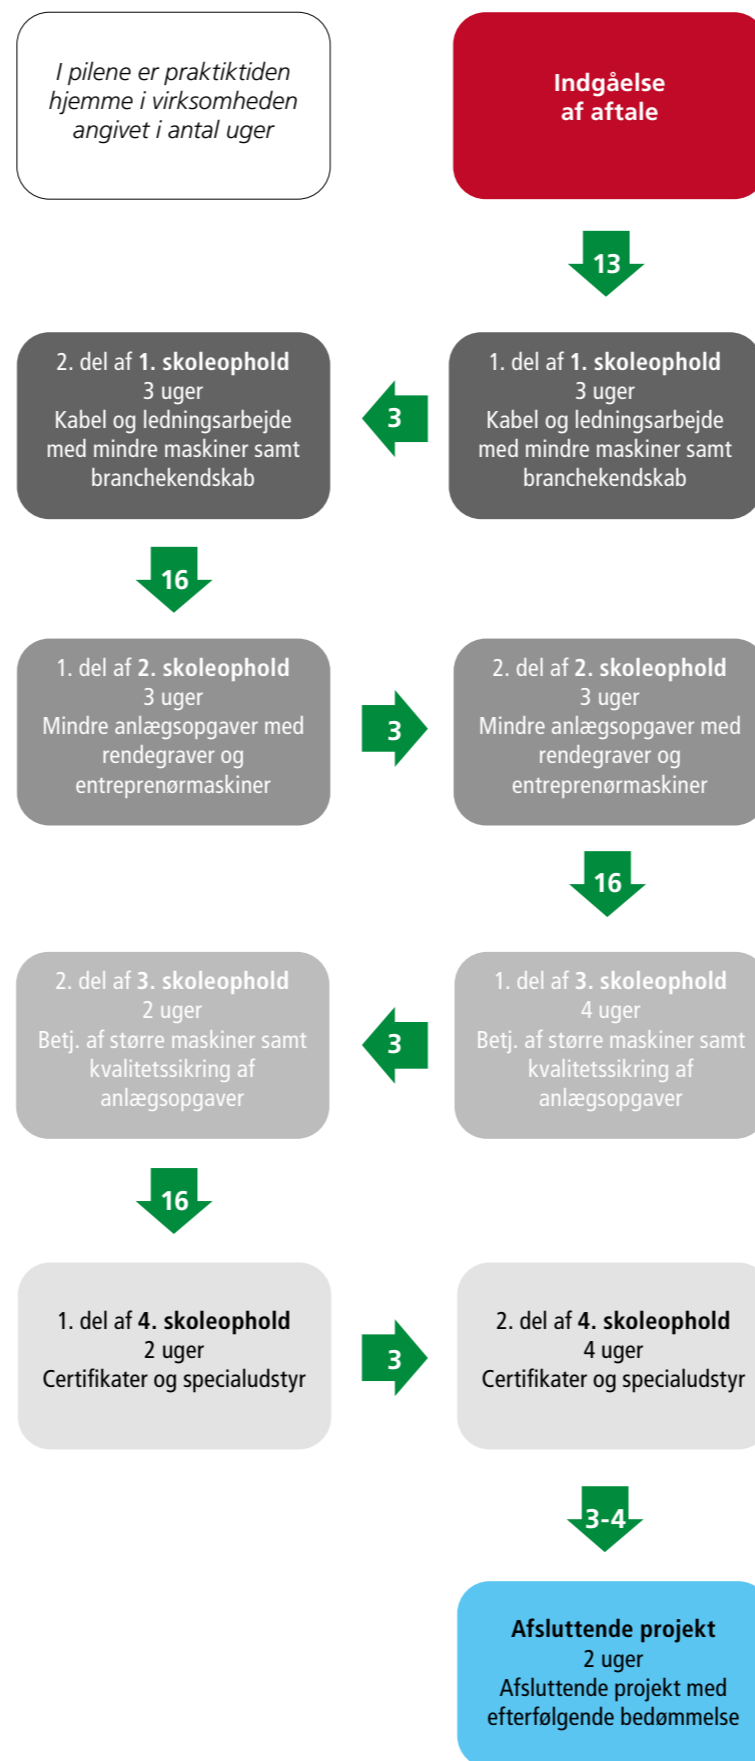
I pilene er praktiktiden hjemme i virksomheden angivet i antal uger

Indgåelse af aftale

13

1. del af 1. skoleophold
3 uger
Kabel og ledningsarbejde med mindre maskiner samt branchekendskab

3

2. del af 1. skoleophold
3 uger
Kabel og ledningsarbejde med mindre maskiner samt branchekendskab

16

1. del af 2. skoleophold
3 uger
Mindre anlægsopgaver med rendegraver og entreprenørmaskiner

3

2. del af 2. skoleophold
3 uger
Mindre anlægsopgaver med rendegraver og entreprenørmaskiner

16

1. del af 3. skoleophold
4 uger
Betj. af større maskiner samt kvalitetssikring af anlægsopgaver

3

2. del af 3. skoleophold
2 uger
Betj. af større maskiner samt kvalitetssikring af anlægsopgaver

16

1. del af 4. skoleophold
2 uger
Certifikater og specialudstyr

3

2. del af 4. skoleophold
4 uger
Certifikater og specialudstyr

3-4

Afsluttende projekt
2 uger
Afsluttende projekt med efterfølgende bedømmelse